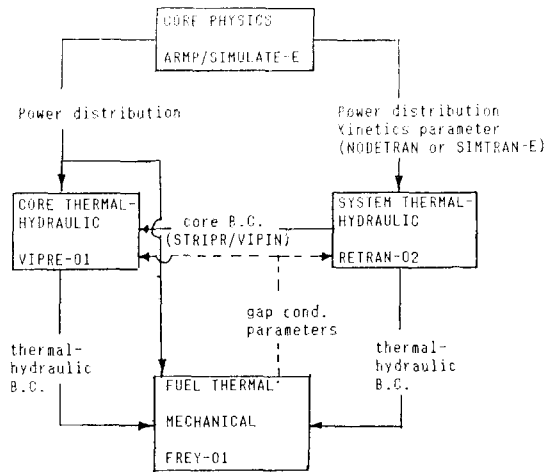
CORE PHYSICS

ARMP/SIMULATE-E

Power distribution

Power distribution
Kinetics parameter
(NODETRAN or SIMTRAN-E)

CORE THERMAL-HYDRAULIC

VIPRE-01

core B.C.
(STRIPR/VIPIN)

SYSTEM THERMAL-HYDRAULIC

RETRAN-02

gap cond.
parameters

thermal-
hydraulic
B.C.

thermal-
hydraulic
B.C.

FUEL THERMAL

MECHANICAL

FREY-01